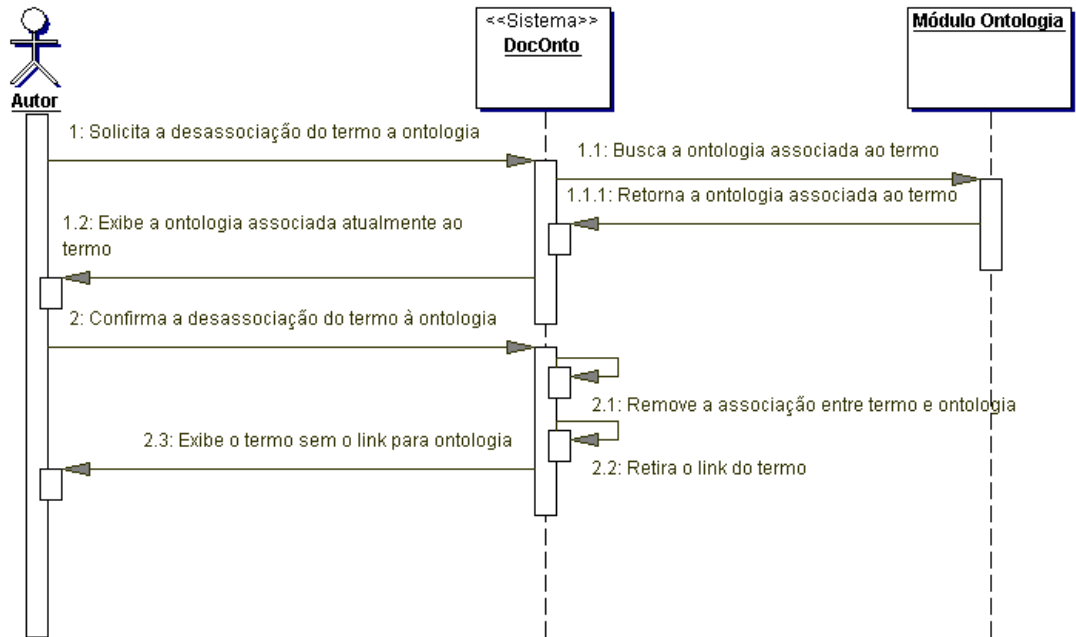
Autor

<<Sistema>>
DocOnto

Módulo Ontologia

1: Solicita a desassociação do termo a ontologia

1.1: Busca a ontologia associada ao termo

1.1.1: Retorna a ontologia associada ao termo

1.2: Exibe a ontologia associada atualmente ao termo

2: Confirma a desassociação do termo à ontologia

2.1: Remove a associação entre termo e ontologia

2.3: Exibe o termo sem o link para ontologia

2.2: Retira o link do termo